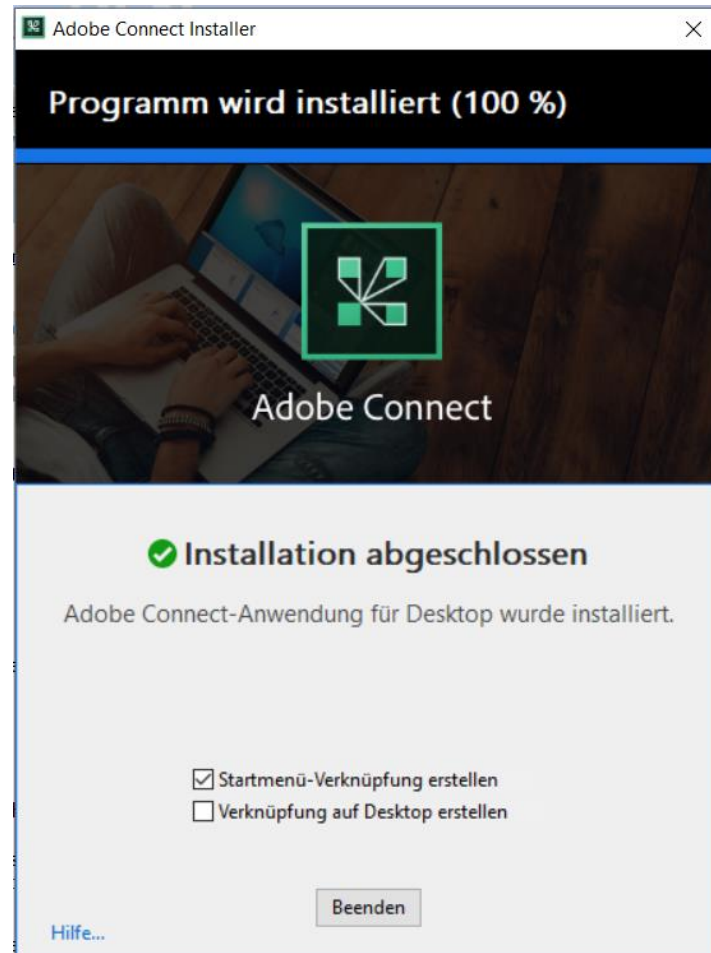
Adobe Connect Installer

Programm wird installiert (100 %)

Adobe Connect

Installation abgeschlossen

Adobe Connect-Anwendung für Desktop wurde installiert.

☑ Startmenü-Verknüpfung erstellen
☐ Verknüpfung auf Desktop erstellen

Beenden

Hilfe...